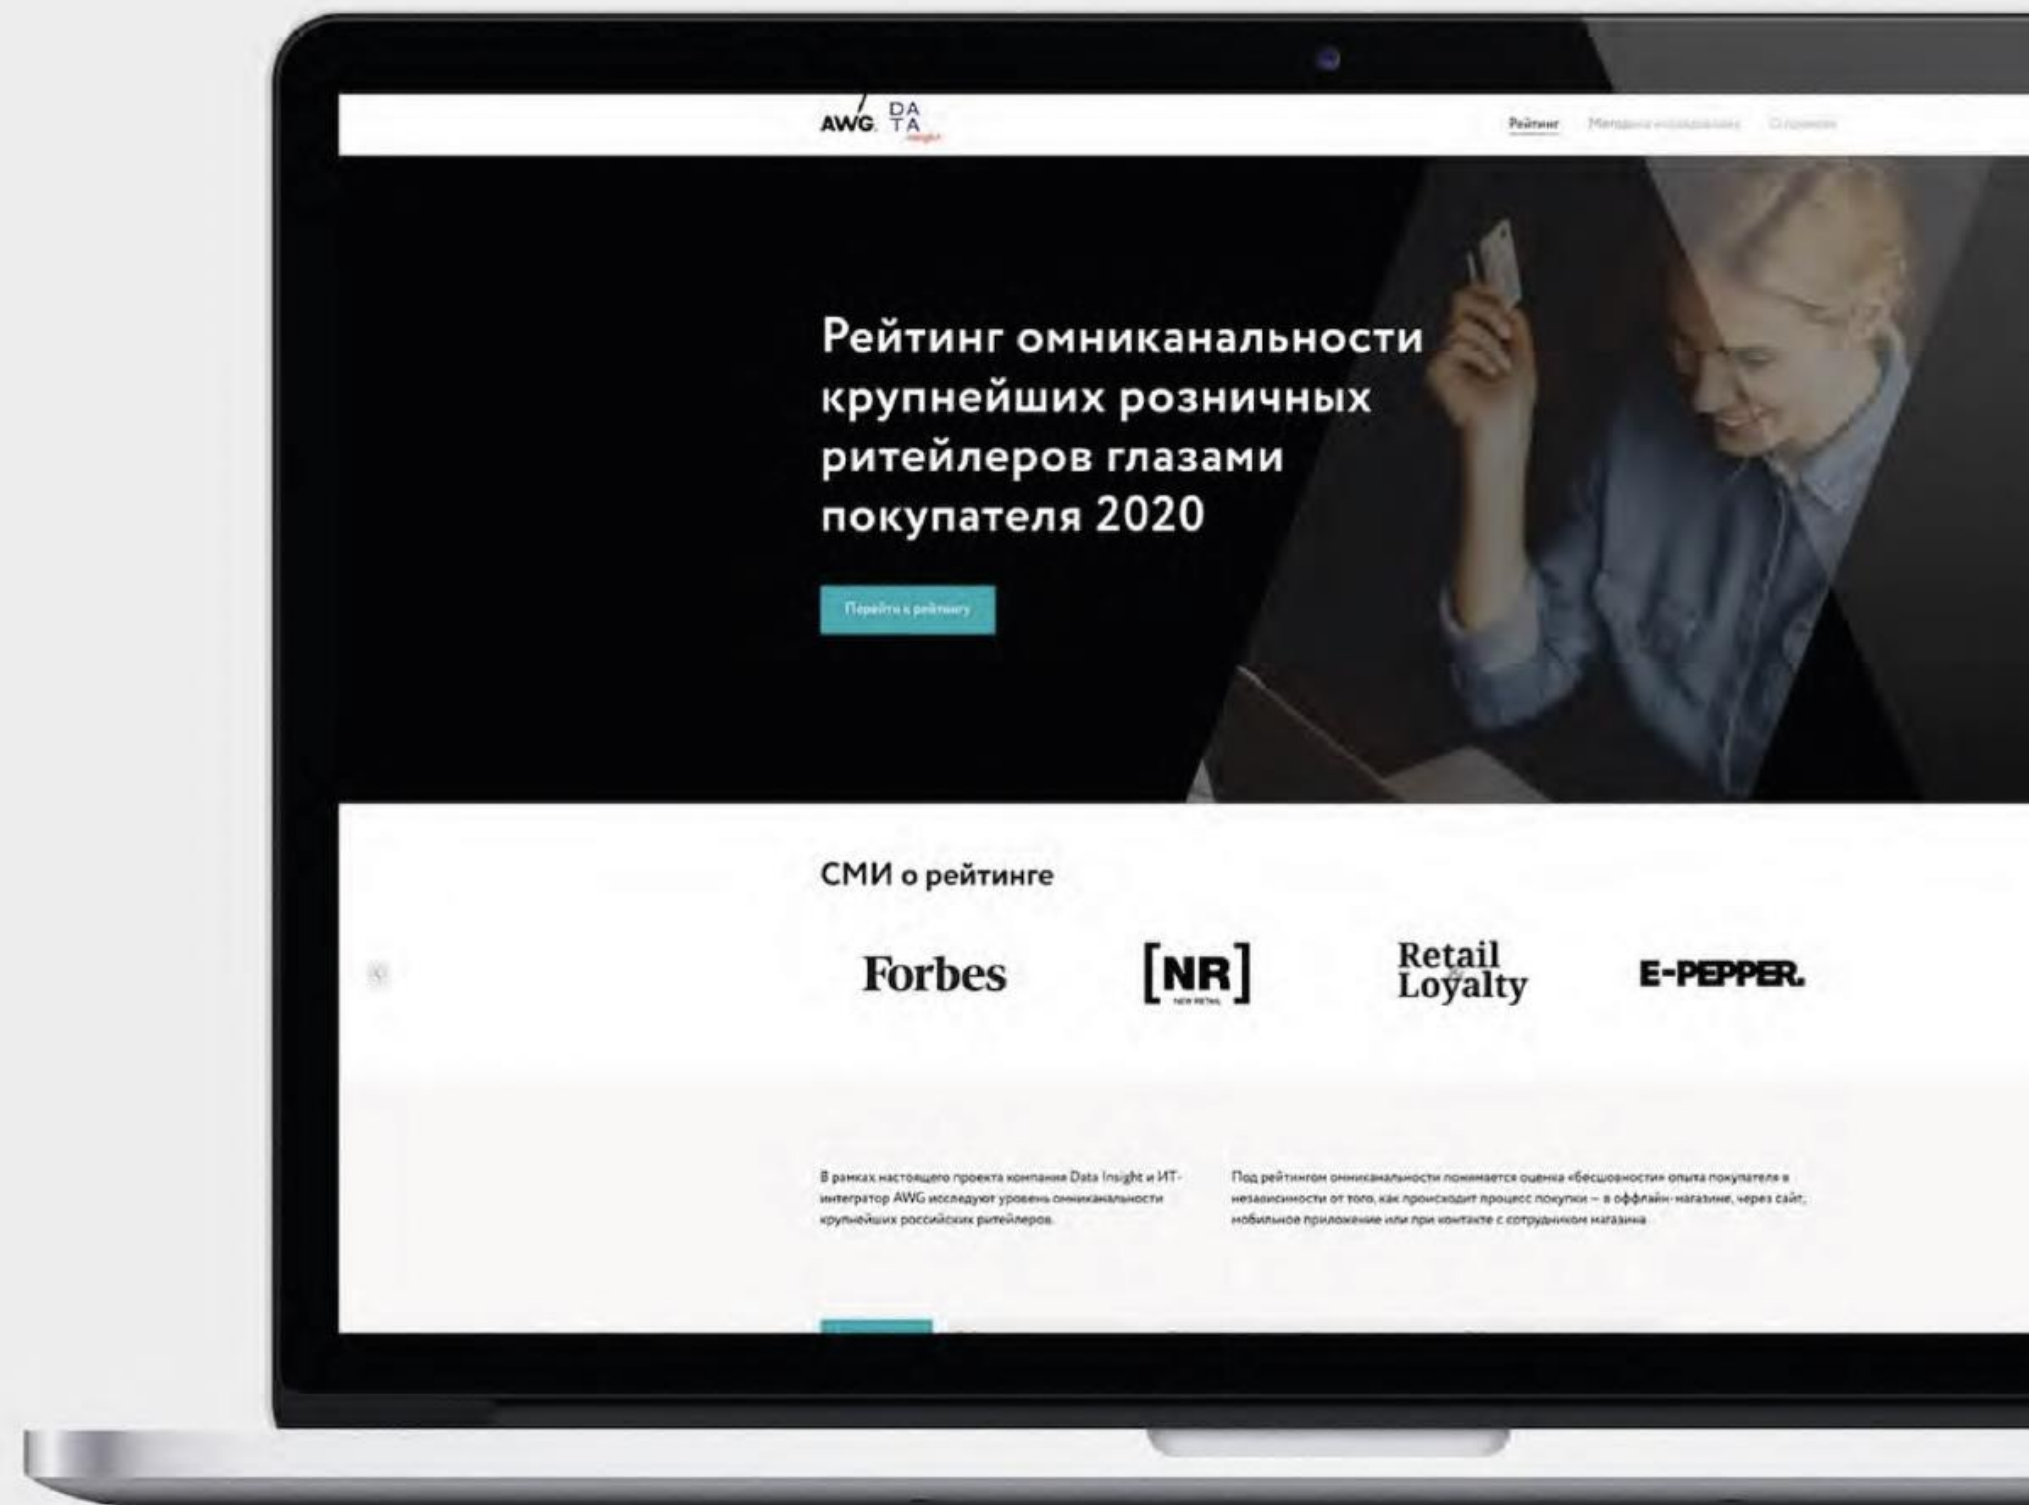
AWG. DA TA insight

Рейтинг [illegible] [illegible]

Рейтинг омниканальности крупнейших розничных ритейлеров глазами покупателя 2020

Перейти к рейтингу

СМИ о рейтинге

Forbes

[NR] NEW RETAIL

Retail Loyalty

E-PEPPER.

В рамках настоящего проекта компании Data Insight и ИТ-интегратор AWG исследуют уровень омниканальности крупнейших российских ритейлеров.

Под рейтингом омниканальности понимается оценка «бесшовности» опыта покупателя в независимости от того, как происходит процесс покупки – в оффлайн-магазине, через сайт, мобильное приложение или при контакте с сотрудником магазина.